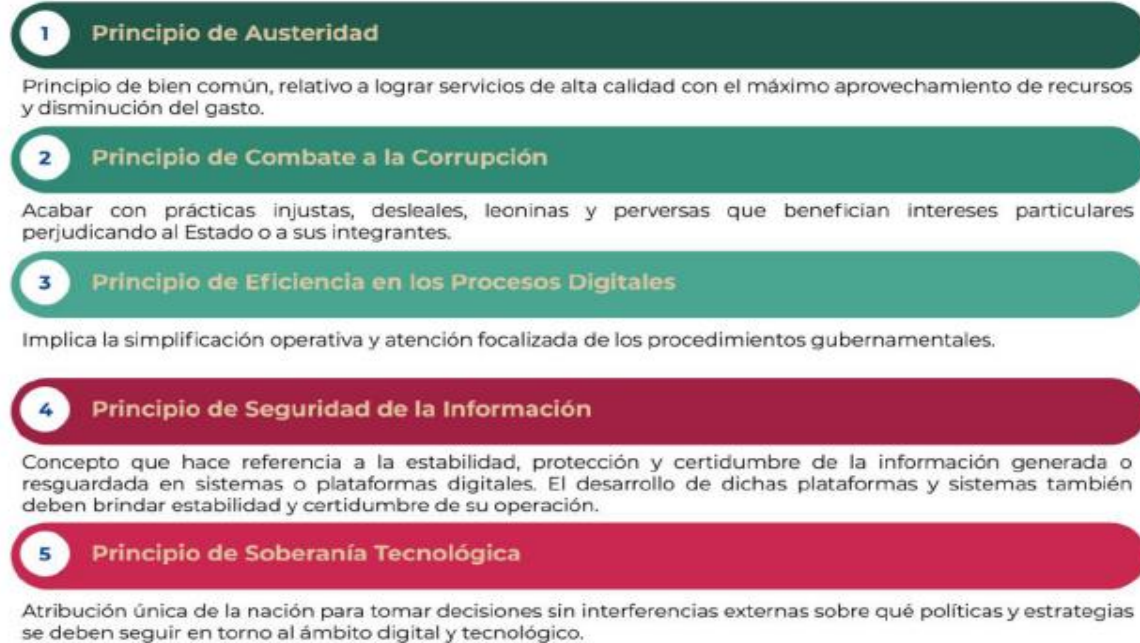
1 Principio de Austeridad

Principio de bien común, relativo a lograr servicios de alta calidad con el máximo aprovechamiento de recursos y disminución del gasto.

2 Principio de Combate a la Corrupción

Acabar con prácticas injustas, desleales, leoninas y perversas que benefician intereses particulares perjudicando al Estado o a sus integrantes.

3 Principio de Eficiencia en los Procesos Digitales

Implica la simplificación operativa y atención focalizada de los procedimientos gubernamentales.

4 Principio de Seguridad de la Información

Concepto que hace referencia a la estabilidad, protección y certidumbre de la información generada o resguardada en sistemas o plataformas digitales. El desarrollo de dichas plataformas y sistemas también deben brindar estabilidad y certidumbre de su operación.

5 Principio de Soberanía Tecnológica

Atribución única de la nación para tomar decisiones sin interferencias externas sobre qué políticas y estrategias se deben seguir en torno al ámbito digital y tecnológico.